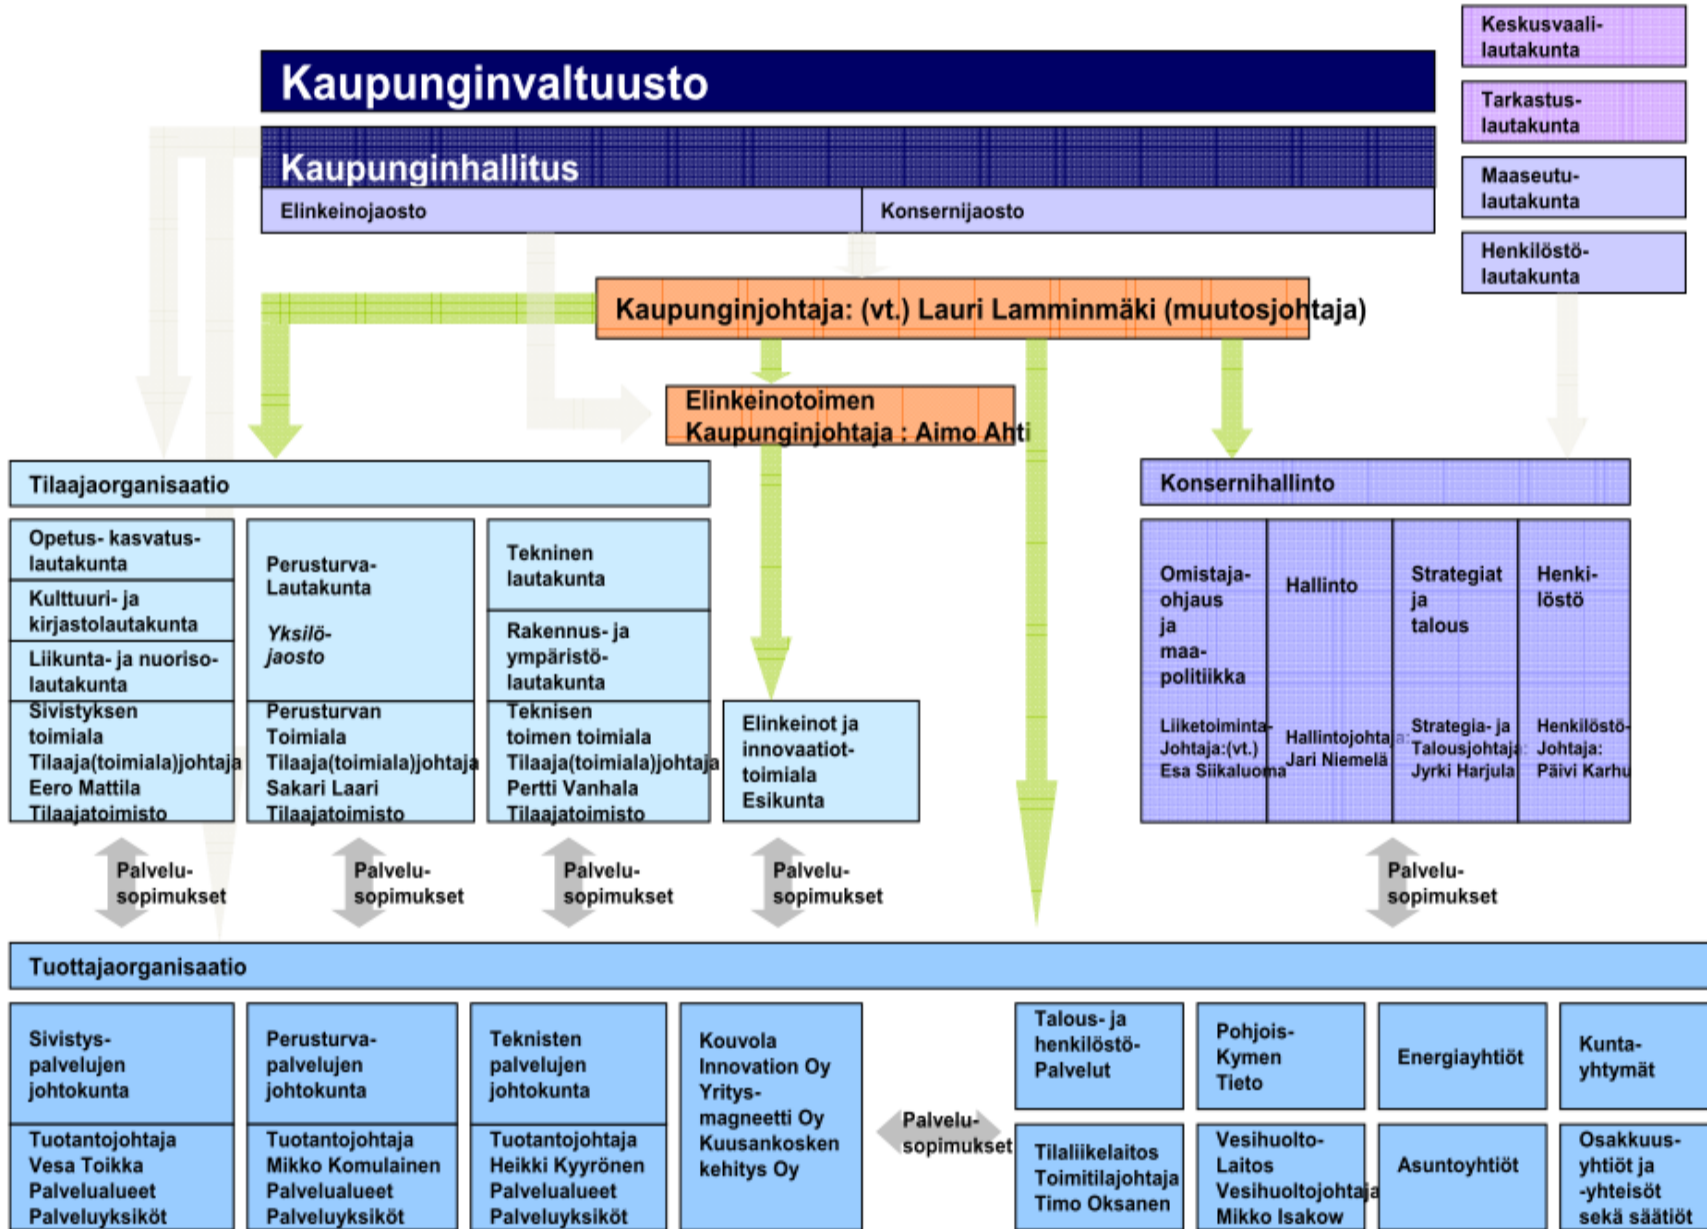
Keskusvaalilautakunta

Tarkastuslautakunta

Maaseutulautakunta

Henkilöstölautakunta

Kaupunginvaltuusto

Kaupunginhallitus

Elinkeinojaosto

Konsernijaosto

Kaupunginjohtaja: (vt.) Lauri Lamminmäki (muutosjohtaja)

Elinkeinotoimen Kaupunginjohtaja : Aimo Ahti

Tilaajaorganisaatio

Opetus- kasvatuslautakunta

Kulttuuri- ja kirjastolautakunta

Liikunta- ja nuorisolautakunta

Sivistyksen toimiala Tilaaja(toimiala)johtaja Eero Mattila Tilaajatoimisto

Perusturva-Lautakunta

Yksilöjaosto

Perusturvan Toimiala Tilaaja(toimiala)johtaja Sakari Laari Tilaajatoimisto

Tekninen lautakunta

Rakennus- ja ympäristölautakunta

Teknisen toimen toimiala Tilaaja(toimiala)johtaja Pertti Vanhala Tilaajatoimisto

Elinkeinot ja innovaatiottoimiala Esikunta

Konsernihallinto

Omistajaohjaus ja maapolitiikka

Hallinto

Strategiat ja talous

Henkilöstö

Liiketoiminta-Johtaja:(vt.) Esa Siikaluoma

Hallintojohtaja: Jari Niemelä

Strategia- ja Talousjohtaja: Jyrki Harjula

Henkilöstö-Johtaja: Päivi Karhu

Palvelusopimukset

Palvelusopimukset

Palvelusopimukset

Palvelusopimukset

Palvelusopimukset

Tuottajaorganisaatio

Sivistyspalvelujen johtokunta

Tuotantojohtaja Vesa Toikka Palvelualueet Palveluyksiköt

Perusturvapalvelujen johtokunta

Tuotantojohtaja Mikko Komulainen Palvelualueet Palveluyksiköt

Teknisten palvelujen johtokunta

Tuotantojohtaja Heikki Kyyrönen Palvelualueet Palveluyksiköt

Kouvola Innovation Oy Yritysmagneetti Oy Kuusankosken kehitys Oy

Palvelusopimukset

Talous- ja henkilöstö-Palvelut

Pohjois-Kymen Tieto

Energiayhtiöt

Kuntayhtymät

Tilaliikelaitos Toimitilajohtaja Timo Oksanen

Vesihuolto-Laitos Vesihuoltojohtaja Mikko Isakow

Asuntoyhtiöt

Osakkuusyhtiöt ja -yhteisöt sekä säätiöt